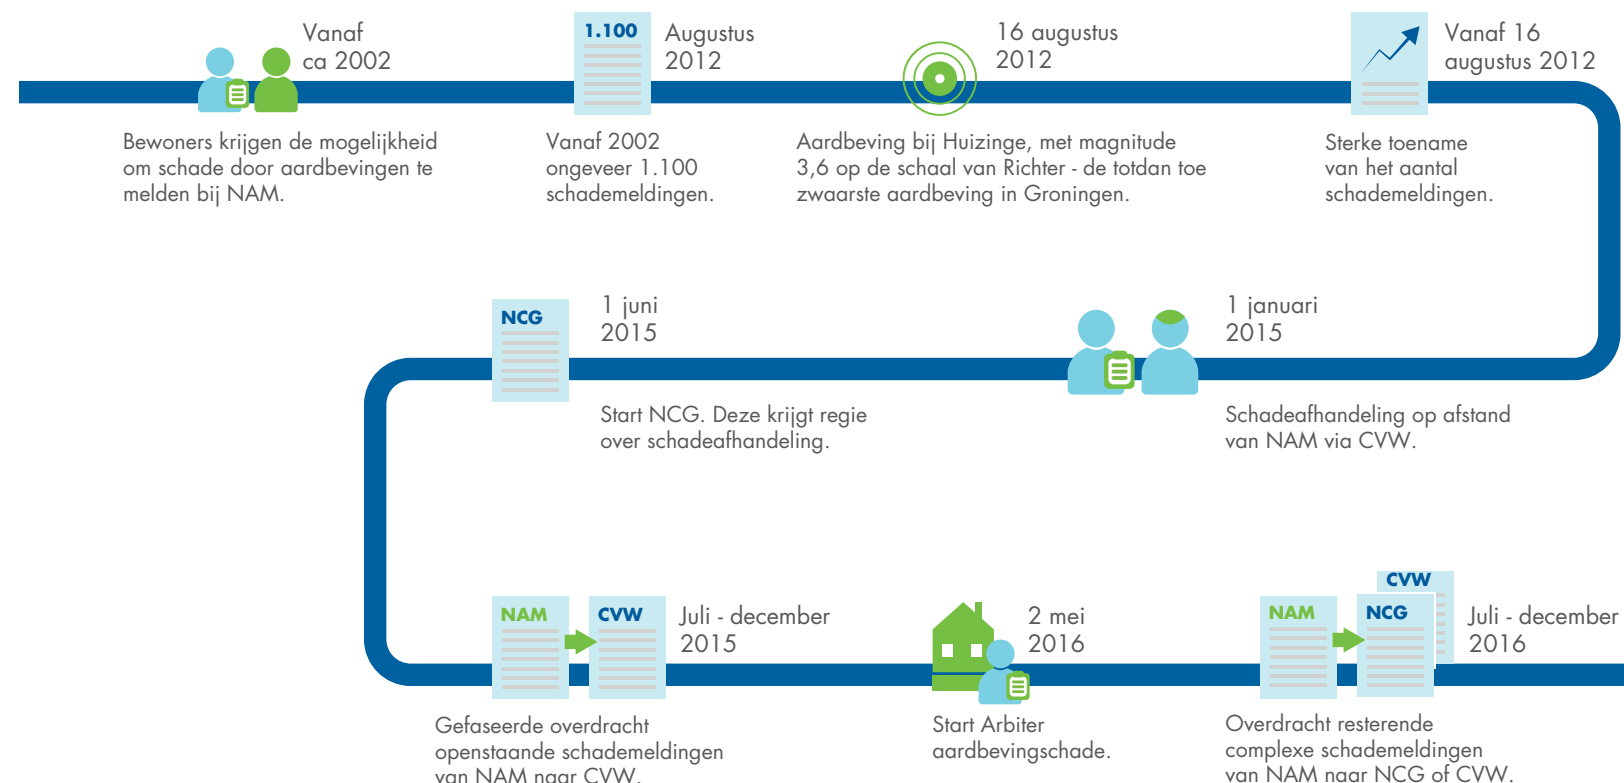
Vanaf ca 2002

Bewoners krijgen de mogelijkheid om schade door aardbevingen te melden bij NAM.

1.100

Augustus 2012

Vanaf 2002 ongeveer 1.100 schademeldingen.

16 augustus 2012

Aardbeving bij Huizinge, met magnitude 3,6 op de schaal van Richter - de totdan toe zwaarste aardbeving in Groningen.

Vanaf 16 augustus 2012

Sterke toename van het aantal schademeldingen.

NCG

1 juni 2015

Start NCG. Deze krijgt regie over schadeafhandeling.

1 januari 2015

Schadeafhandeling op afstand van NAM via CVW.

NAM

CVW

Juli - december 2015

Gefaseerde overdracht openstaande schademeldingen van NAM naar CVW.

2 mei 2016

Start Arbiter aardbevingschade.

NAM

CVW

NCG

Juli - december 2016

Overdracht resterende complexe schademeldingen van NAM naar NCG of CVW.